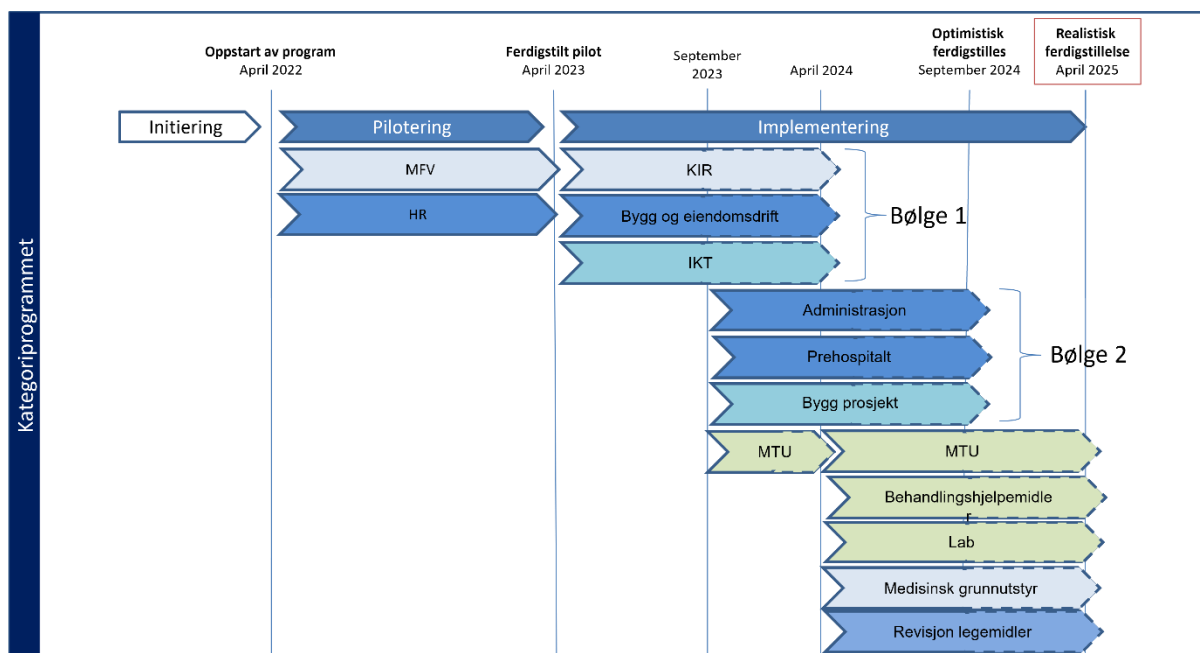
Kategoriprogrammet

**Oppstart av program**
April 2022

**Ferdigstilt pilot**
April 2023

September
2023

April 2024

**Optimistisk ferdigstilles**
September 2024

**Realistisk ferdigstillelse**
April 2025

Initiering

Pilotering

Implementering

MFV

HR

KIR

Bygg og eiendomsdrift

IKT

Bølge 1

Administrasjon

Prehospitalt

Bygg prosjekt

Bølge 2

MTU

MTU

Behandlingshjelpemidler

Lab

Medisinsk grunnutstyr

Revisjon legemidler